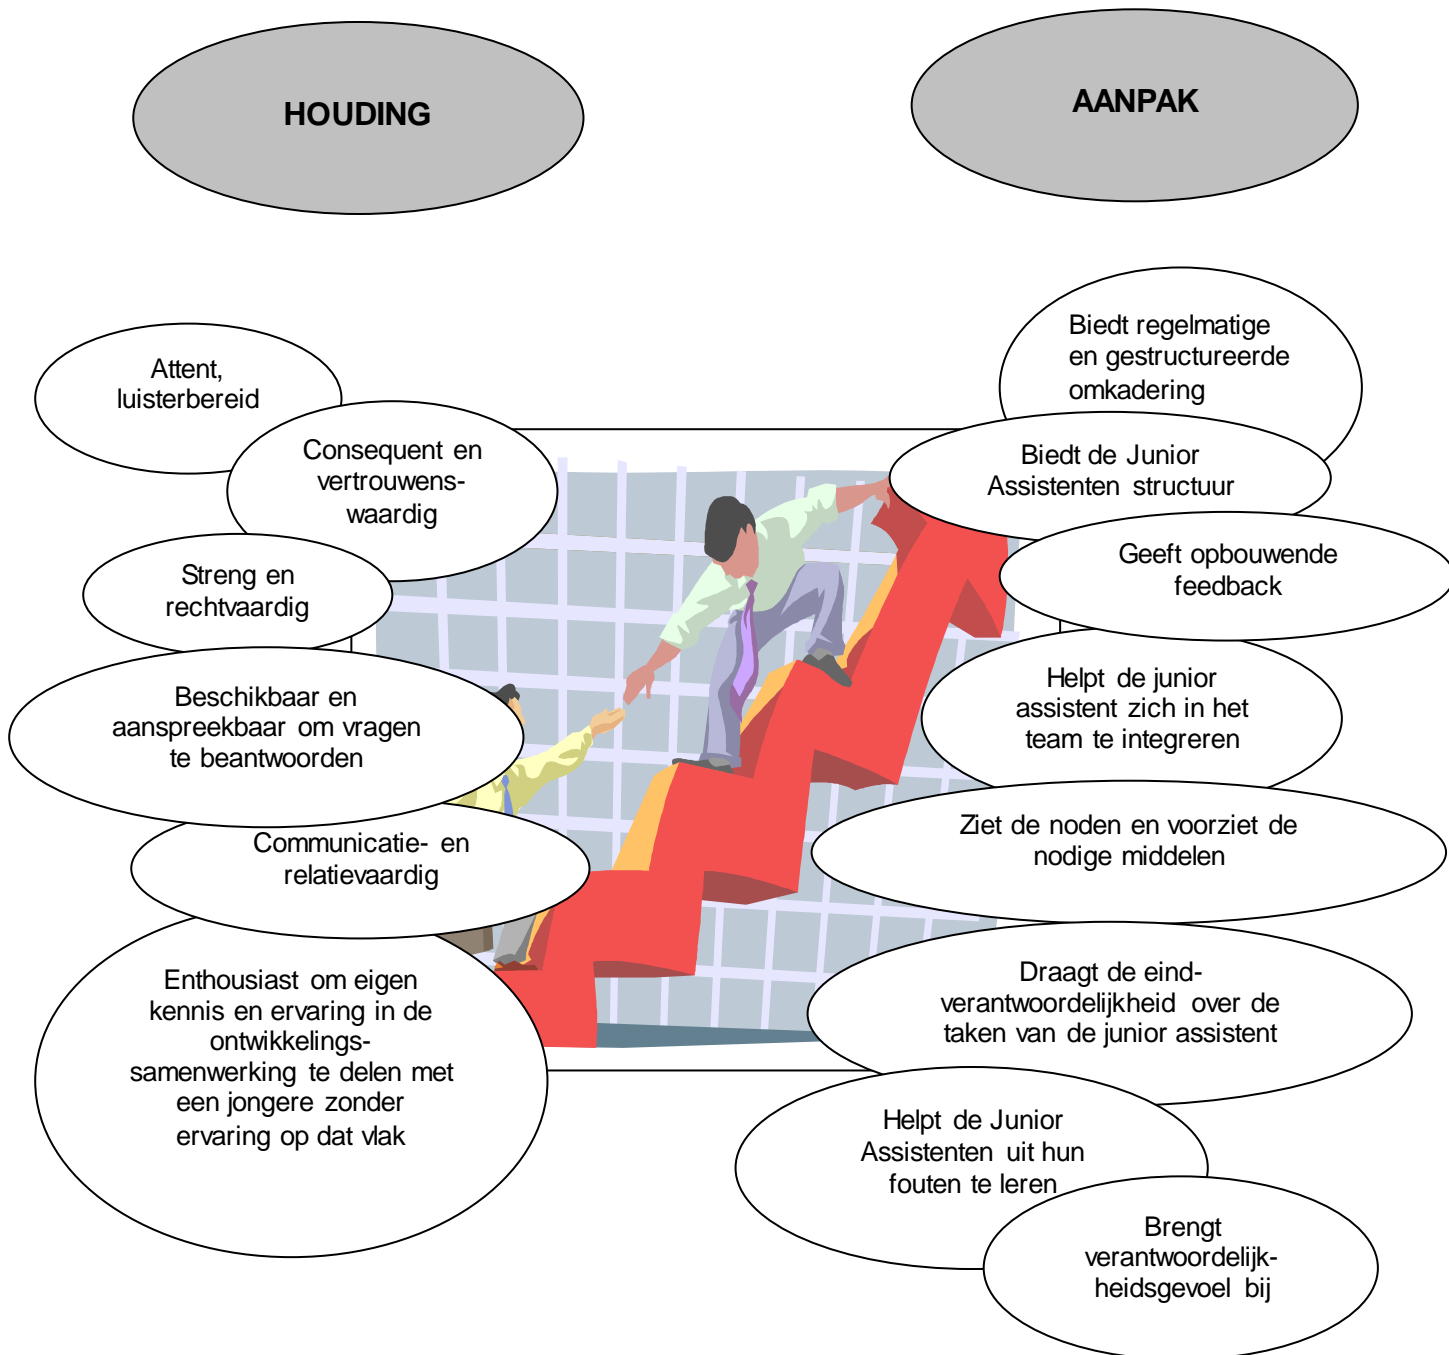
HOUDING

AANPAK

Attent, luisterbereid

Consequent en vertrouwenswaardig

Streng en rechtvaardig

Beschikbaar en aanspreekbaar om vragen te beantwoorden

Communicatie- en relatievaardig

Enthousiast om eigen kennis en ervaring in de ontwikkelingssamenwerking te delen met een jongere zonder ervaring op dat vlak

Biedt regelmatige en gestructureerde omkadering

Biedt de Junior Assistenten structuur

Geeft opbouwende feedback

Helpt de junior assistent zich in het team te integreren

Ziet de noden en voorziet de nodige middelen

Draagt de eindverantwoordelijkheid over de taken van de junior assistent

Helpt de Junior Assistenten uit hun fouten te leren

Brengt verantwoordelijkheidsgevoel bij